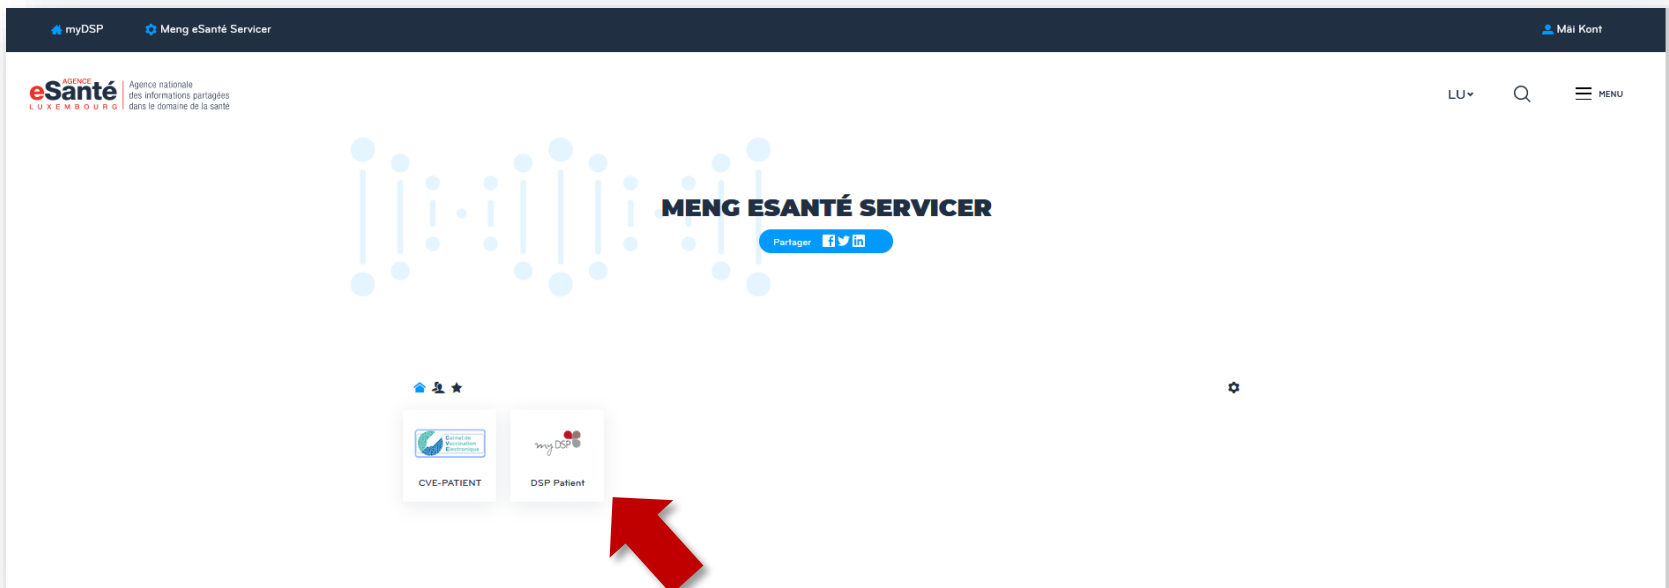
myDSP Meng eSanté Servicer Mäi Kont

AGENCE eSanté LUXEMBOURG Agence nationale des informations partagées dans le domaine de la santé

LU MENU

MENG ESANTÉ SERVICER

Partager

Carnet de Vaccination Electronique

CVE-PATIENT

my DSP

DSP Patient